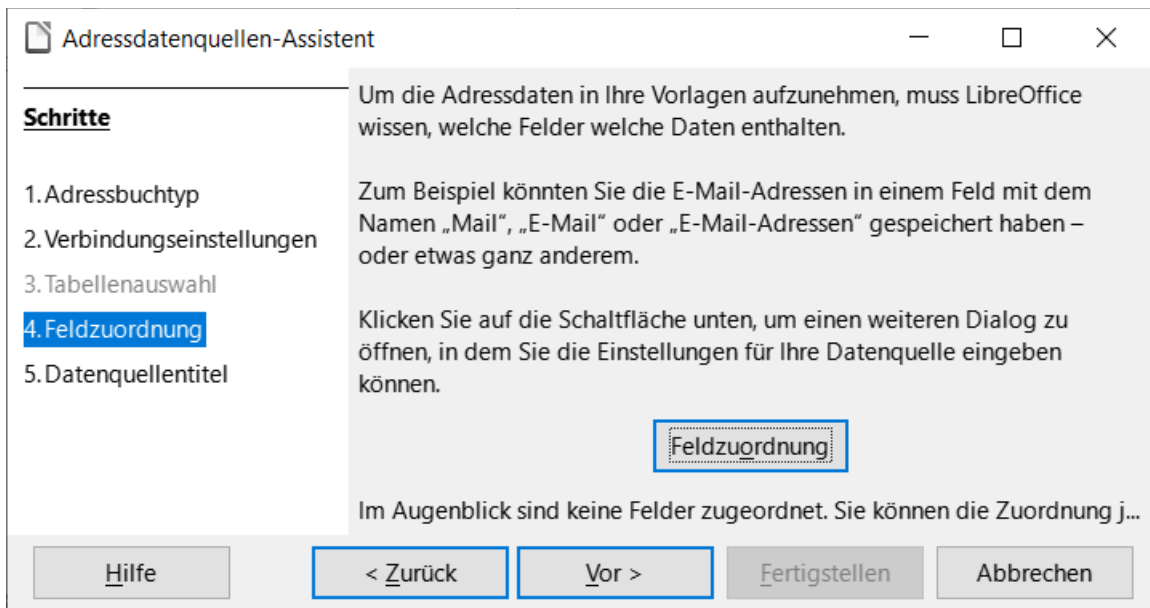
Adressdatenquellen-Assistent

Schritte

1. Adressbuchtyp
2. Verbindungseinstellungen
3. Tabellenauswahl
4. Feldzuordnung
5. Datenquellentitel

Um die Adressdaten in Ihre Vorlagen aufzunehmen, muss LibreOffice wissen, welche Felder welche Daten enthalten.

Zum Beispiel könnten Sie die E-Mail-Adressen in einem Feld mit dem Namen „Mail“, „E-Mail“ oder „E-Mail-Adressen“ gespeichert haben – oder etwas ganz anderem.

Klicken Sie auf die Schaltfläche unten, um einen weiteren Dialog zu öffnen, in dem Sie die Einstellungen für Ihre Datenquelle eingeben können.

Feldzuordnung

Im Augenblick sind keine Felder zugeordnet. Sie können die Zuordnung j...

Hilfe | < Zurück | Vor > | Fertigstellen | Abbrechen